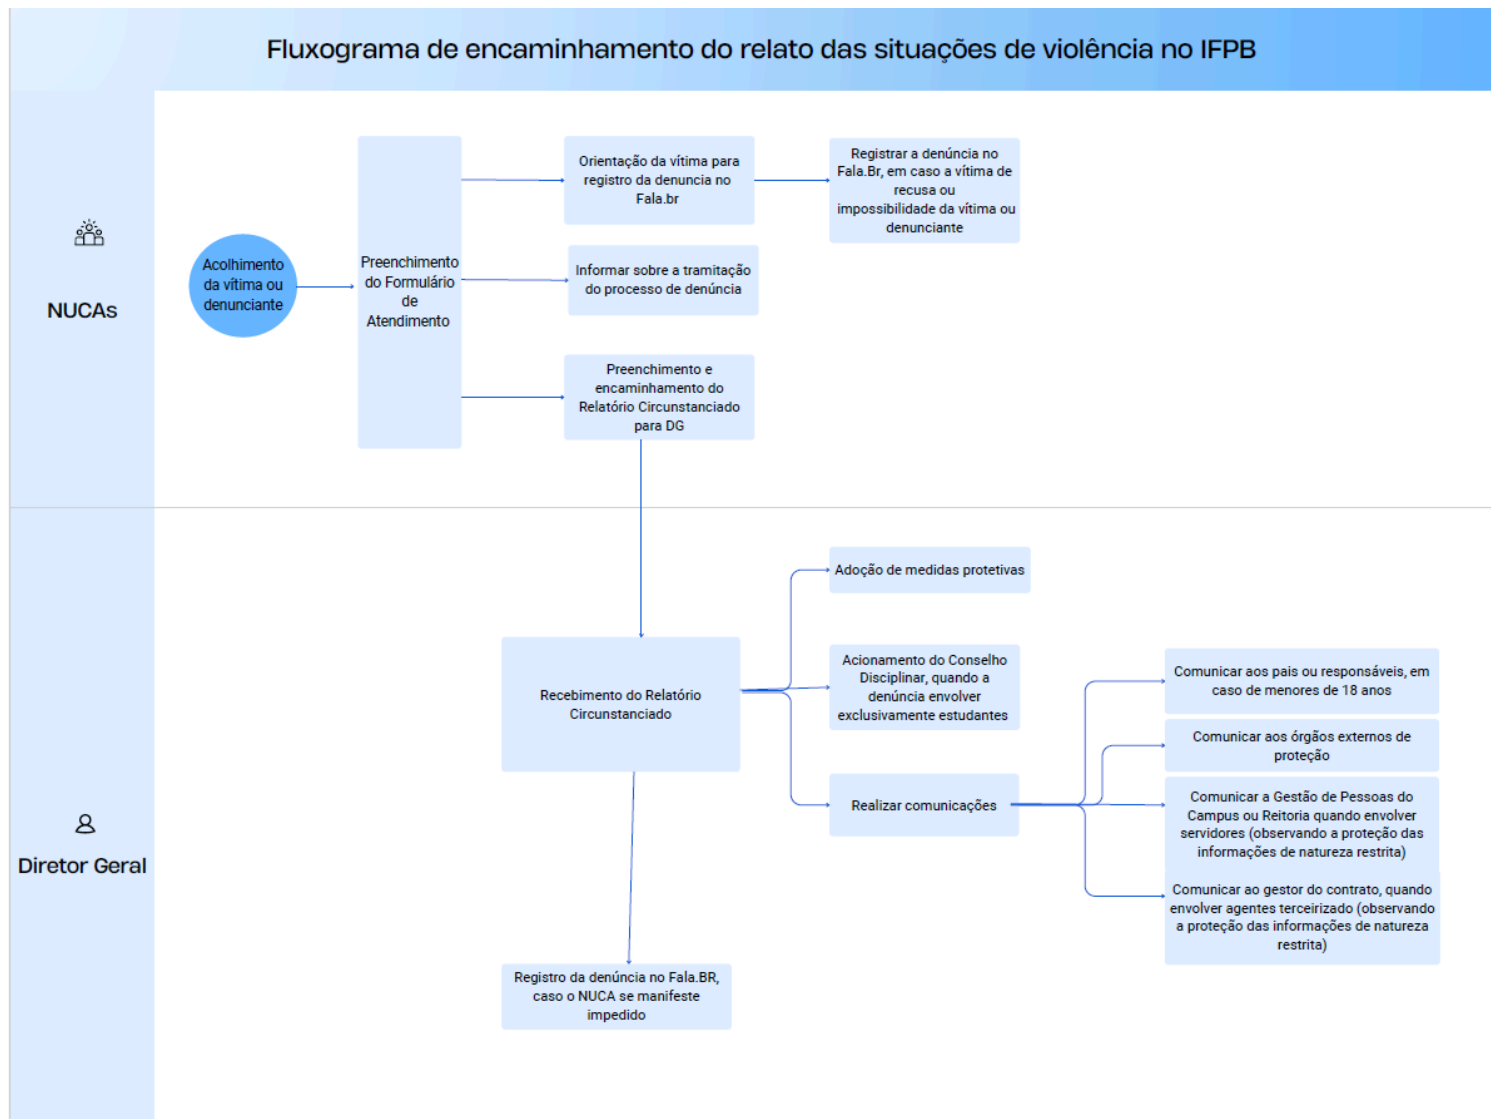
Fluxograma de encaminhamento do relato das situações de violência no IFPB

NUCAs

Acolhimento da vítima ou denunciante

Preenchimento do Formulário de Atendimento

Orientação da vítima para registro da denuncia no Fala.br

Registrar a denúncia no Fala.Br, em caso a vítima de recusa ou impossibilidade da vítima ou denunciante

Informar sobre a tramitação do processo de denúncia

Preenchimento e encaminhamento do Relatório Circunstanciado para DG

Diretor Geral

Recebimento do Relatório Circunstanciado

Adoção de medidas protetivas

Acionamento do Conselho Disciplinar, quando a denúncia envolver exclusivamente estudantes

Realizar comunicações

Comunicar aos pais ou responsáveis, em caso de menores de 18 anos

Comunicar aos órgãos externos de proteção

Comunicar a Gestão de Pessoas do Campus ou Reitoria quando envolver servidores (observando a proteção das informações de natureza restrita)

Comunicar ao gestor do contrato, quando envolver agentes terceirizado (observando a proteção das informações de natureza restrita)

Registro da denúncia no Fala.BR, caso o NUCA se manifeste impedido